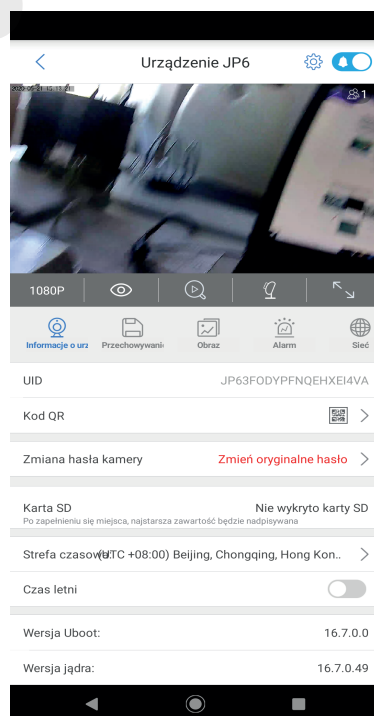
Urządzenie JP6

2020-05-21 15:11:28

1

1080P

Informacje o urz
Przechowywanie
Obraz
Alarm
Sieć

UID
JP63FODYPFNQEHXEI4VA

Kod QR

Zmiana hasła kamery
Zmień oryginalne hasło

Karta SD
Nie wykryto karty SD
Po zapełnieniu się miejsca, najstarsza zawartość będzie nadpisywana

Strefa czasowa
(UTC +08:00) Beijing, Chongqing, Hong Kon..

Czas letni

Wersja Uboot:
16.7.0.0

Wersja jądra:
16.7.0.49